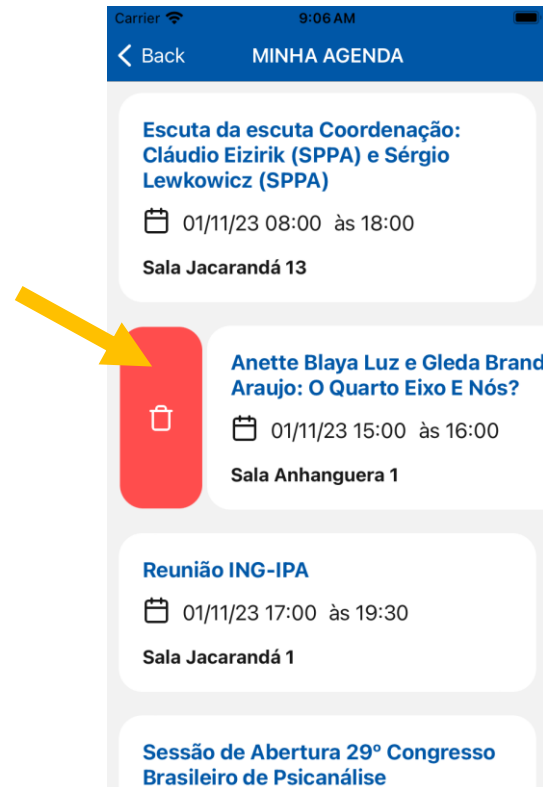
Carrier 9:06 AM

< Back MINHA AGENDA

Escuta da escuta Coordenação: Cláudio Eizirik (SPPA) e Sérgio Lewkowicz (SPPA)

01/11/23 08:00 às 18:00

Sala Jacarandá 13

Anette Blaya Luz e Gleda Brand Araujo: O Quarto Eixo E Nós?

01/11/23 15:00 às 16:00

Sala Anhanguera 1

Reunião ING-IPA

01/11/23 17:00 às 19:30

Sala Jacarandá 1

Sessão de Abertura 29º Congresso Brasileiro de Psicanálise